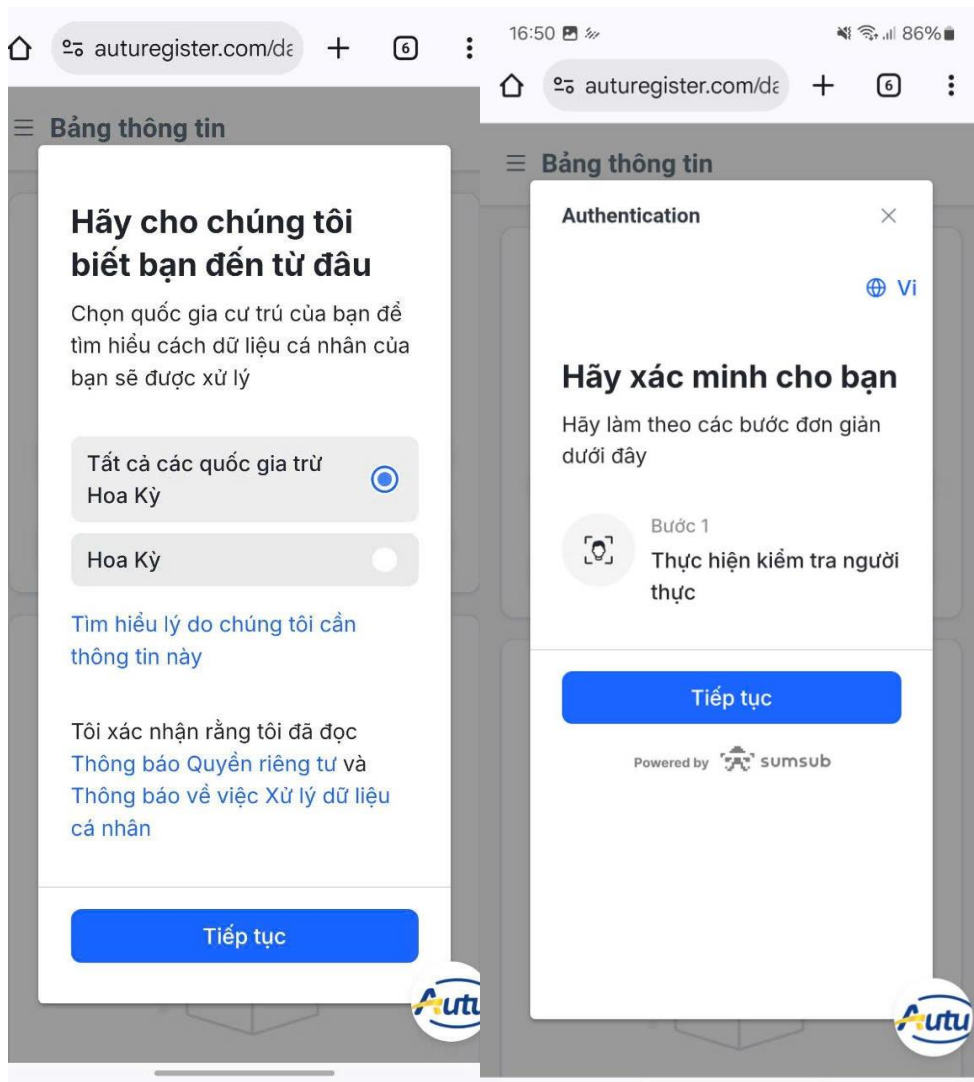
auturegister.com/da + 6

Bảng thông tin

Hãy cho chúng tôi biết bạn đến từ đâu

Chọn quốc gia cư trú của bạn để tìm hiểu cách dữ liệu cá nhân của bạn sẽ được xử lý

Tất cả các quốc gia trừ Hoa Kỳ

Hoa Kỳ

Tìm hiểu lý do chúng tôi cần thông tin này

Tôi xác nhận rằng tôi đã đọc Thông báo Quyền riêng tư và Thông báo về việc Xử lý dữ liệu cá nhân

Tiếp tục

Autu

16:50 86%

auturegister.com/da + 6

Bảng thông tin

Authentication ×

Vi

Hãy xác minh cho bạn

Hãy làm theo các bước đơn giản dưới đây

Bước 1
Thực hiện kiểm tra người thực

Tiếp tục

Powered by sumsub

Autu